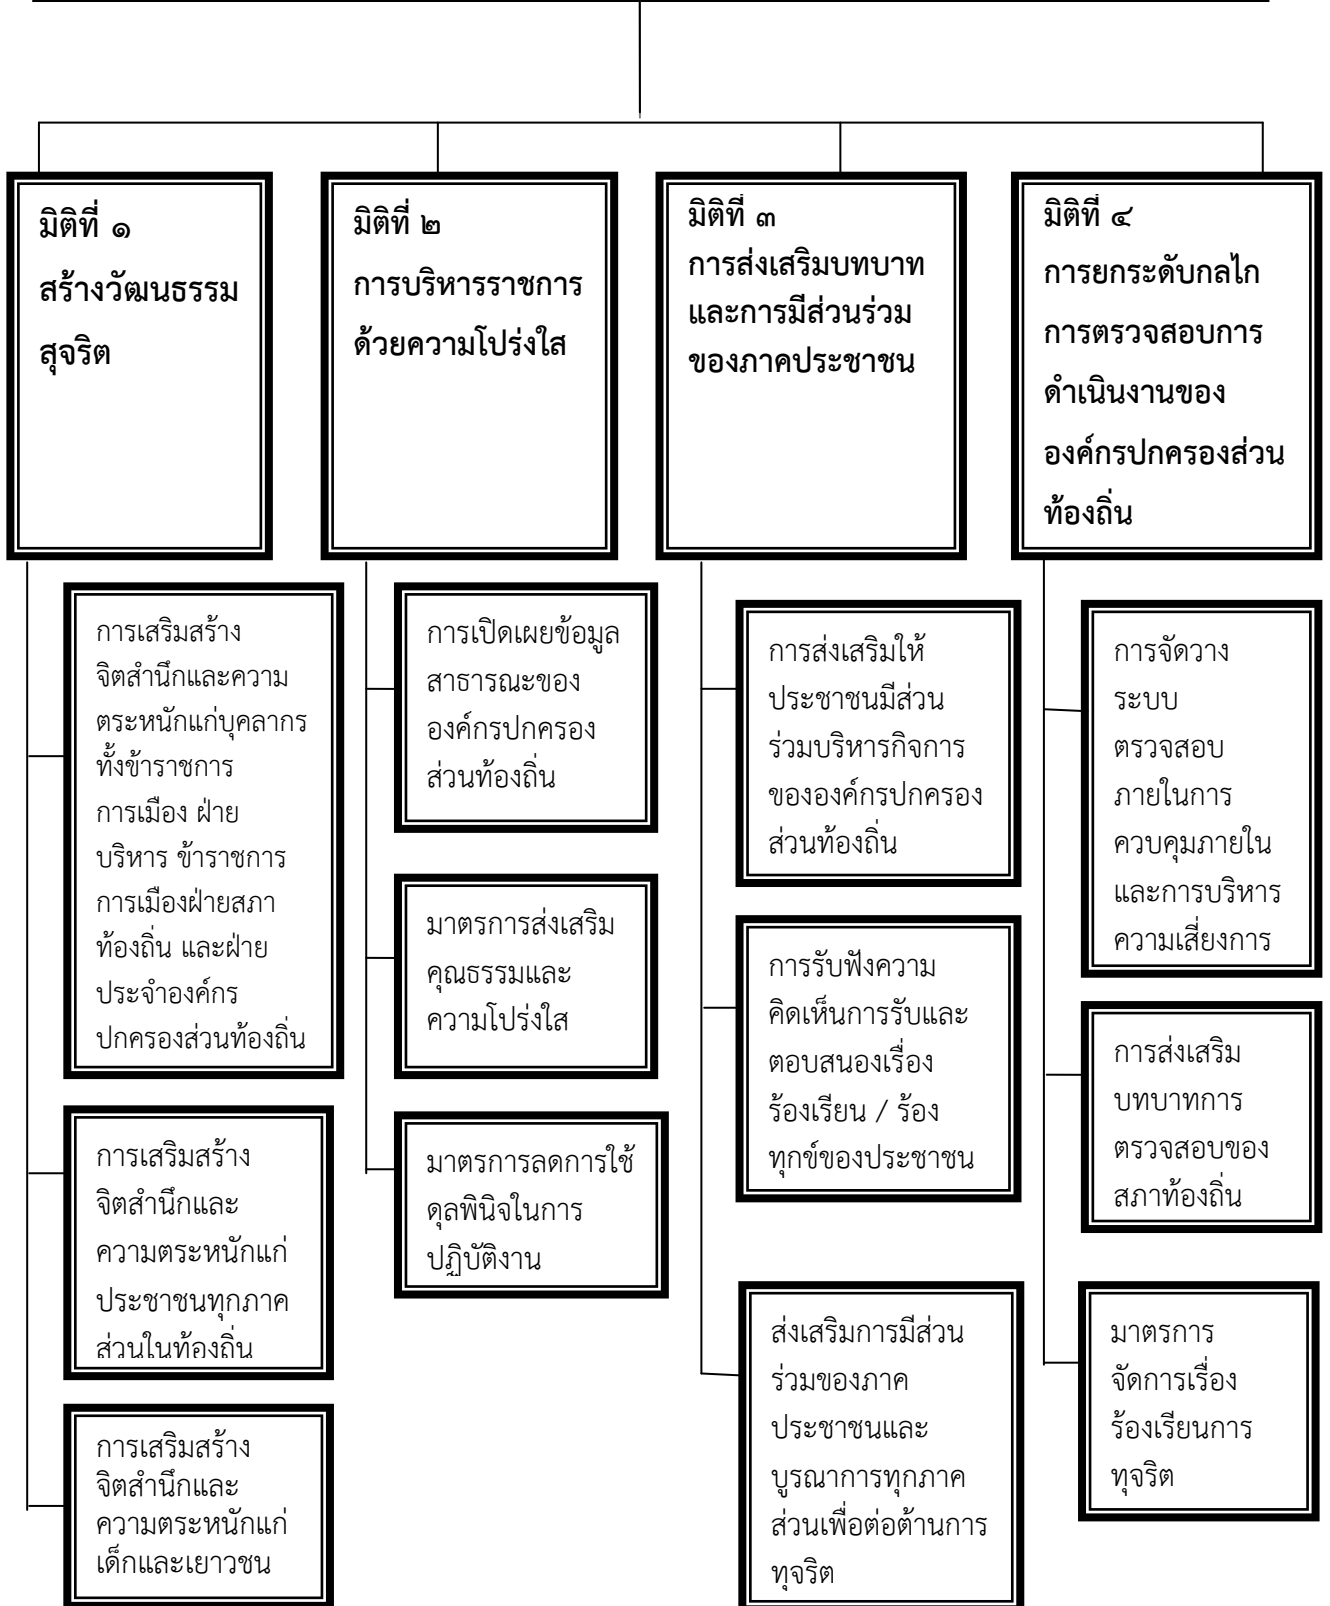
มิติที่ ๑
สร้างวัฒนธรรมสุจริต

การเสริมสร้างจิตสำนึกและความตระหนักแก่บุคลากรทั้งข้าราชการการเมือง ฝ่ายบริหาร ข้าราชการการเมืองฝ่ายสภาท้องถิ่น และฝ่ายประจำองค์กรปกครองส่วนท้องถิ่น

การเสริมสร้างจิตสำนึกและความตระหนักแก่ประชาชนทุกภาคส่วนในท้องถิ่น

การเสริมสร้างจิตสำนึกและความตระหนักแก่เด็กและเยาวชน

มิติที่ ๒
การบริหารราชการด้วยความโปร่งใส

การเปิดเผยข้อมูลสาธารณะขององค์กรปกครองส่วนท้องถิ่น

มาตรการส่งเสริมคุณธรรมและความโปร่งใส

มาตรการลดการใช้ดุลพินิจในการปฏิบัติงาน

มิติที่ ๓
การส่งเสริมบทบาทและการมีส่วนร่วมของภาคประชาชน

การส่งเสริมให้ประชาชนมีส่วนร่วมบริหารกิจการขององค์กรปกครองส่วนท้องถิ่น

การรับฟังความคิดเห็นการรับและตอบสนองเรื่องร้องเรียน / ร้องทุกข์ของประชาชน

ส่งเสริมการมีส่วนร่วมของภาคประชาชนและบูรณาการทุกภาคส่วนเพื่อต่อต้านการทุจริต

มิติที่ ๔
การยกระดับกลไกการตรวจสอบการดำเนินงานขององค์กรปกครองส่วนท้องถิ่น

การจัดวางระบบตรวจสอบภายในการควบคุมภายในและการบริหารความเสี่ยงการ

การส่งเสริมบทบาทการตรวจสอบของสภาท้องถิ่น

มาตรการจัดการเรื่องร้องเรียนการทุจริต